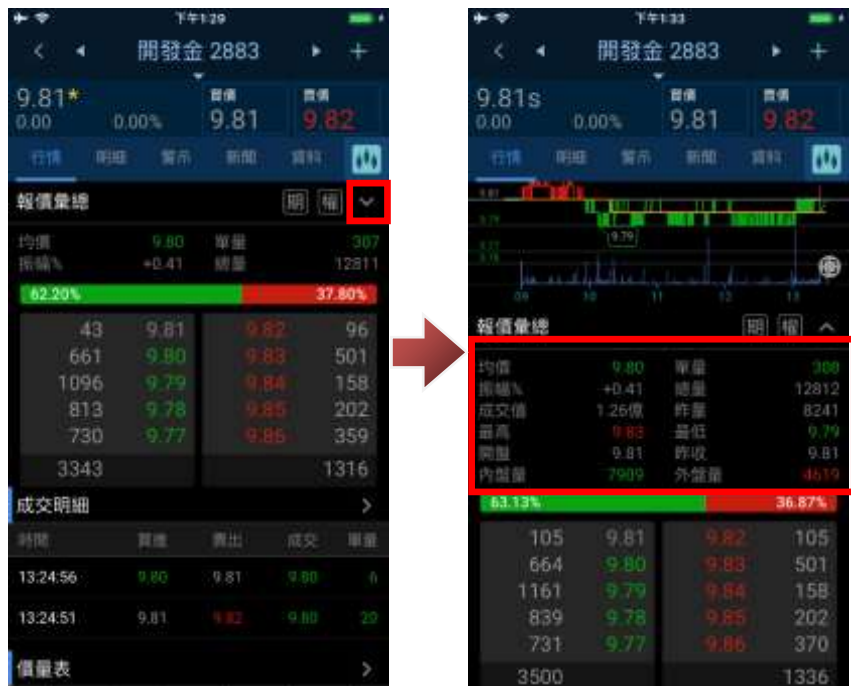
下午1:29

開發金 2883

9.81*
0.00 0.00%

買價
9.81

賣價
9.82

行情 明細 警示 新聞 資料

報價彙總 期 權

均價 9.80 單量 307
振幅% +0.41 總量 12811

62.20% 37.80%

| | | | |
|---|---|---|---|
| 43 | 9.81 | 9.82 | 96 |
| 661 | 9.80 | 9.83 | 501 |
| 1096 | 9.79 | 9.84 | 158 |
| 813 | 9.78 | 9.85 | 202 |
| 730 | 9.77 | 9.86 | 359 |
| 3343 | | | 1316 |

成交明細

| 時間 | 買進 | 賣出 | 成交 | 單量 |
|---|---|---|---|---|
| 13:24:56 | 9.80 | 9.81 | 9.80 | 6 |
| 13:24:51 | 9.81 | 9.82 | 9.80 | 20 |

價量表

下午1:33

開發金 2883

9.81s
0.00 0.00%

買價
9.81

賣價
9.82

行情 明細 警示 新聞 資料

9.81
9.79
9.79

09 10 11 12 13

報價彙總 期 權

均價 9.80 單量 308
振幅% +0.41 總量 12812
成交值 1.26億 昨量 8241
最高 9.83 最低 9.79
開盤 9.81 昨收 9.81
內盤量 7909 外盤量 4619

63.13% 36.87%

| | | | |
|---|---|---|---|
| 105 | 9.81 | 9.82 | 105 |
| 664 | 9.80 | 9.83 | 501 |
| 1161 | 9.79 | 9.84 | 158 |
| 839 | 9.78 | 9.85 | 202 |
| 731 | 9.77 | 9.86 | 370 |
| 3500 | | | 1336 |